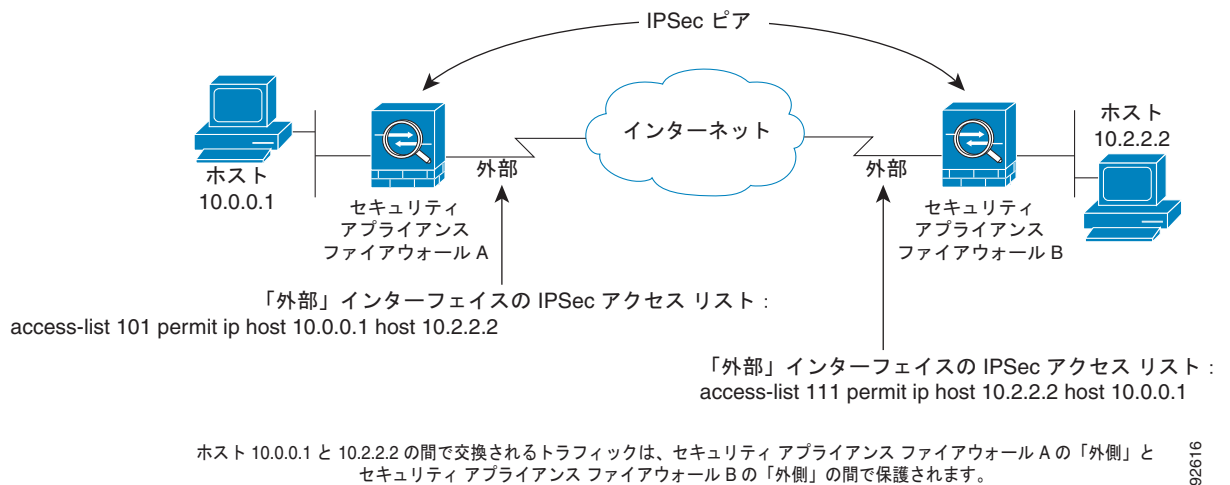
IPSec ピア

ホスト
10.0.0.1

セキュリティ
アプライアンス
ファイアウォール A

外部

インターネット

外部

ホスト
10.2.2.2

セキュリティ
アプライアンス
ファイアウォール B

「外部」インターフェイスの IPSec アクセス リスト :
access-list 101 permit ip host 10.0.0.1 host 10.2.2.2

「外部」インターフェイスの IPSec アクセス リスト :
access-list 111 permit ip host 10.2.2.2 host 10.0.0.1

ホスト 10.0.0.1 と 10.2.2.2 の間で交換されるトラフィックは、セキュリティ アプライアンス ファイアウォール A の「外側」と
セキュリティ アプライアンス ファイアウォール B の「外側」の間で保護されます。

92616